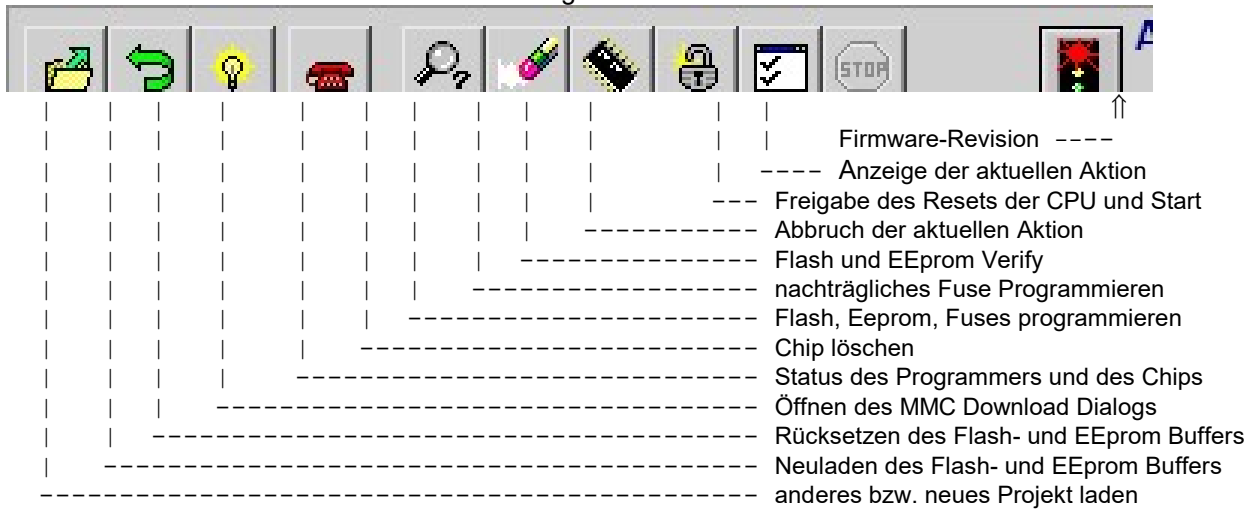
STOP

Firmware-Revision

Anzeige der aktuellen Aktion

Freigabe des Resets der CPU und Start

Abbruch der aktuellen Aktion

Flash und EEprom Verify

nachträgliches Fuse Programmieren

Flash, Eeprom, Fuses programmieren

Chip löschen

Status des Programmers und des Chips

Öffnen des MMC Download Dialogs

Rücksetzen des Flash- und EEprom Buffers

Neuladen des Flash- und EEprom Buffers

anderes bzw. neues Projekt laden